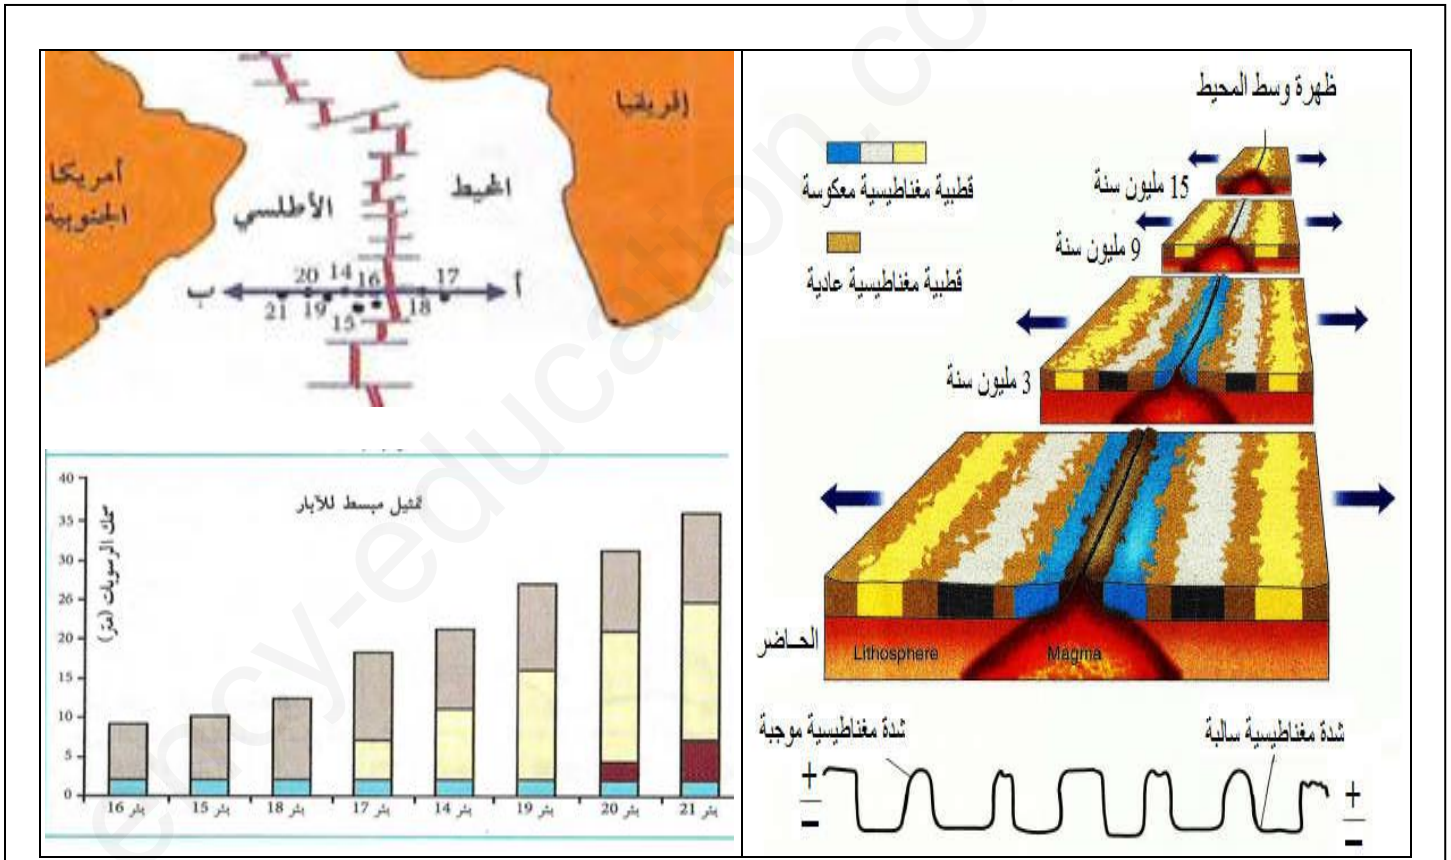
إفريقيا
أمريكا الجنوبية
الأطلسي
المحيط
20 14 16 17
ب أ
21 19 15 18

تمثيل مبسط للآبار
سمك الرسوبيات (م)
40
35
30
25
20
15
10
5
0
بئر 16
بئر 15
بئر 18
بئر 17
بئر 14
بئر 19
بئر 20
بئر 21

ظهرة وسط المحيط
قطبية مغناطيسية معكوسة
قطبية مغناطيسية عادية
15 مليون سنة
9 مليون سنة
3 مليون سنة
الحاضر
Lithosphere
Magma
شدة مغناطيسية موجبة
شدة مغناطيسية سالبة
+
-
+
-